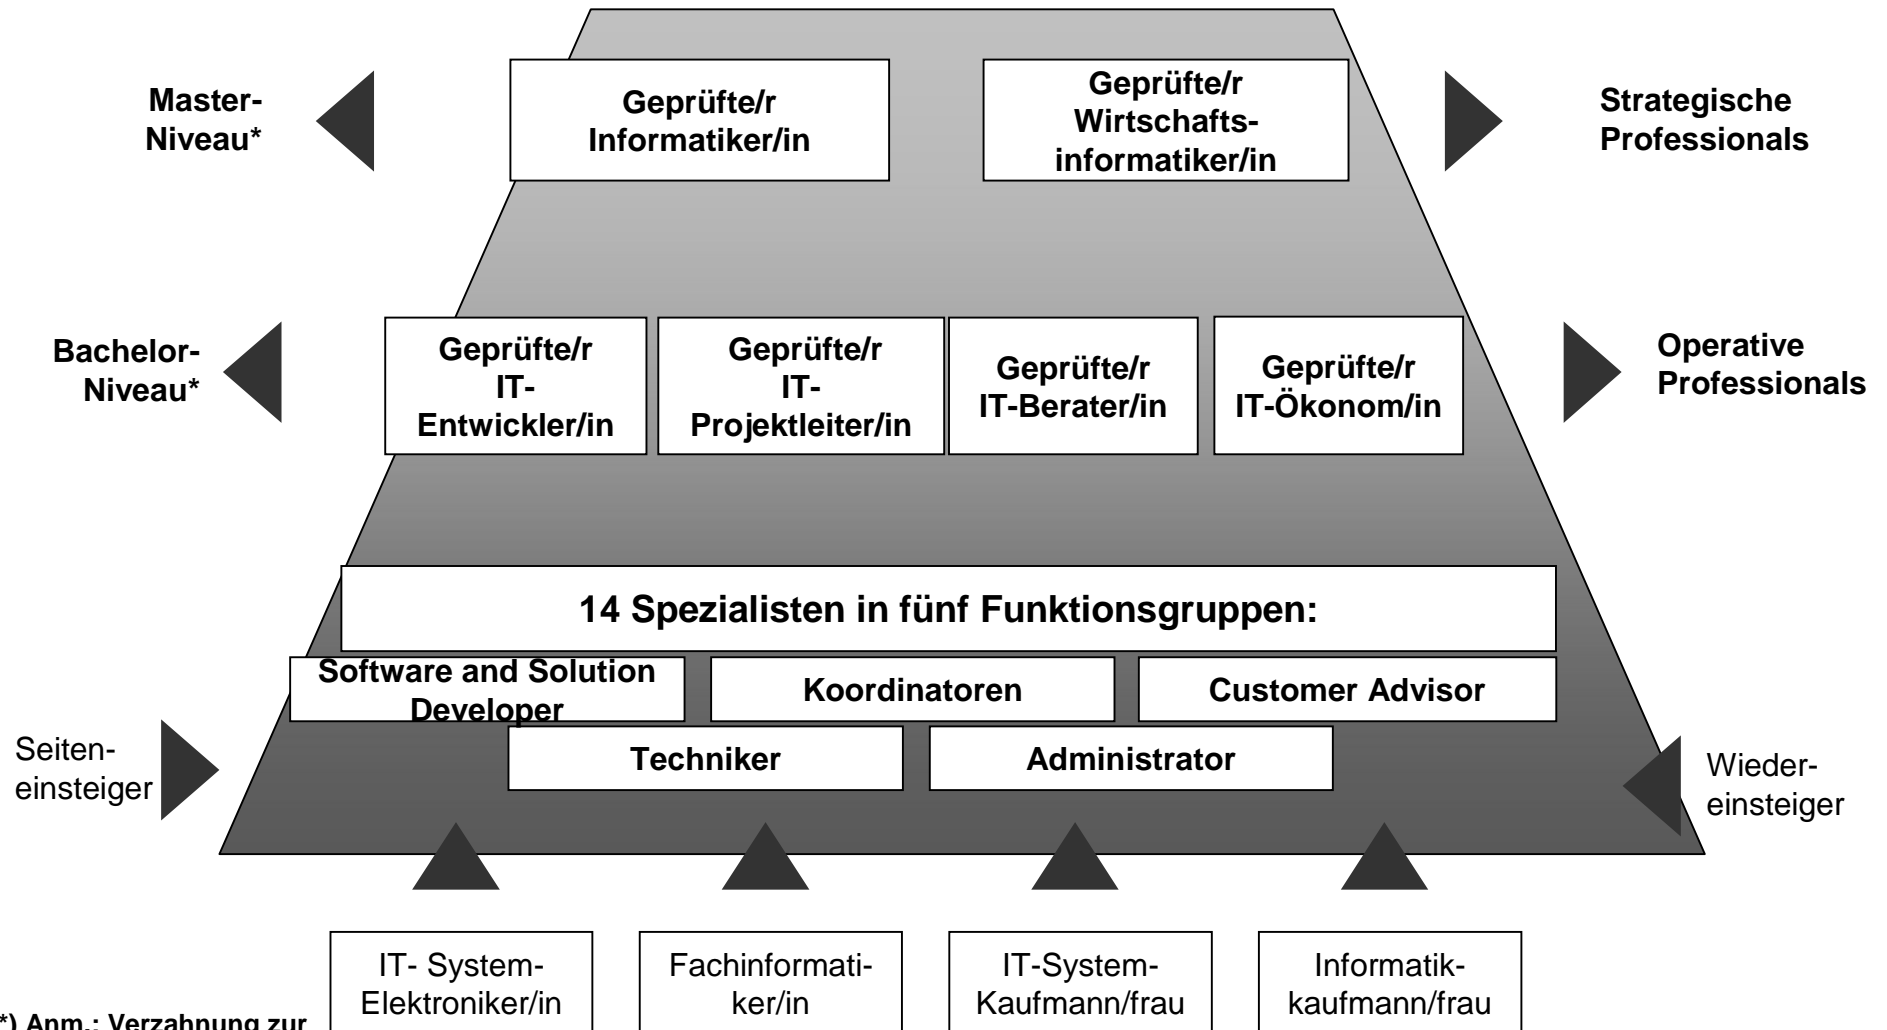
Master-Niveau*

Geprüfte/r Informatiker/in

Geprüfte/r Wirtschaftsinformatiker/in

Strategische Professionals

Bachelor-Niveau*

Geprüfte/r IT-Entwickler/in

Geprüfte/r IT-Projektleiter/in

Geprüfte/r IT-Berater/in

Geprüfte/r IT-Ökonom/in

Operative Professionals

14 Spezialisten in fünf Funktionsgruppen:

Software and Solution Developer

Koordinatoren

Customer Advisor

Seiteneinsteiger

Techniker

Administrator

Wiedereinsteiger

IT- System-Elektroniker/in

Fachinformatiker/in

IT-System-Kaufmann/frau

Informatikkaufmann/frau

*) Anm.: Verzahnung zur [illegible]